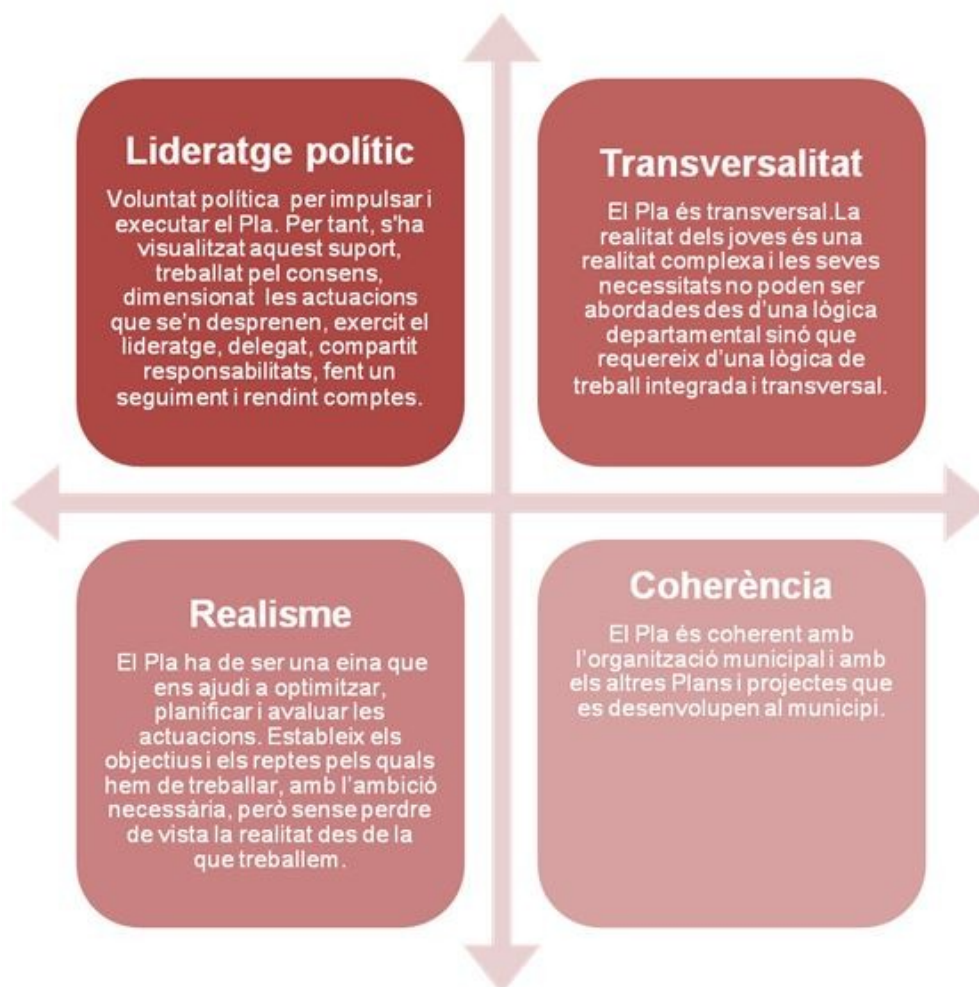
Lideratge polític

Voluntat política per impulsar i executar el Pla. Per tant, s'ha visualitzat aquest suport, treballat pel consens, dimensionat les actuacions que se'n desprenen, exercit el lideratge, delegat, compartit responsabilitats, fent un seguiment i rendint comptes.

Transversalitat

El Pla és transversal.La realitat dels joves és una realitat complexa i les seves necessitats no poden ser abordades des d'una lògica departamental sinó que requereix d'una lògica de treball integrada i transversal.

Realisme

El Pla ha de ser una eina que ens ajudi a optimitzar, planificar i avaluar les actuacions. Estableix els objectius i els reptes pels quals hem de treballar, amb l'ambició necessària, però sense perdre de vista la realitat des de la que treballem.

Coherència

El Pla és coherent amb l'organització municipal i amb els altres Plans i projectes que es desenvolupen al municipi.